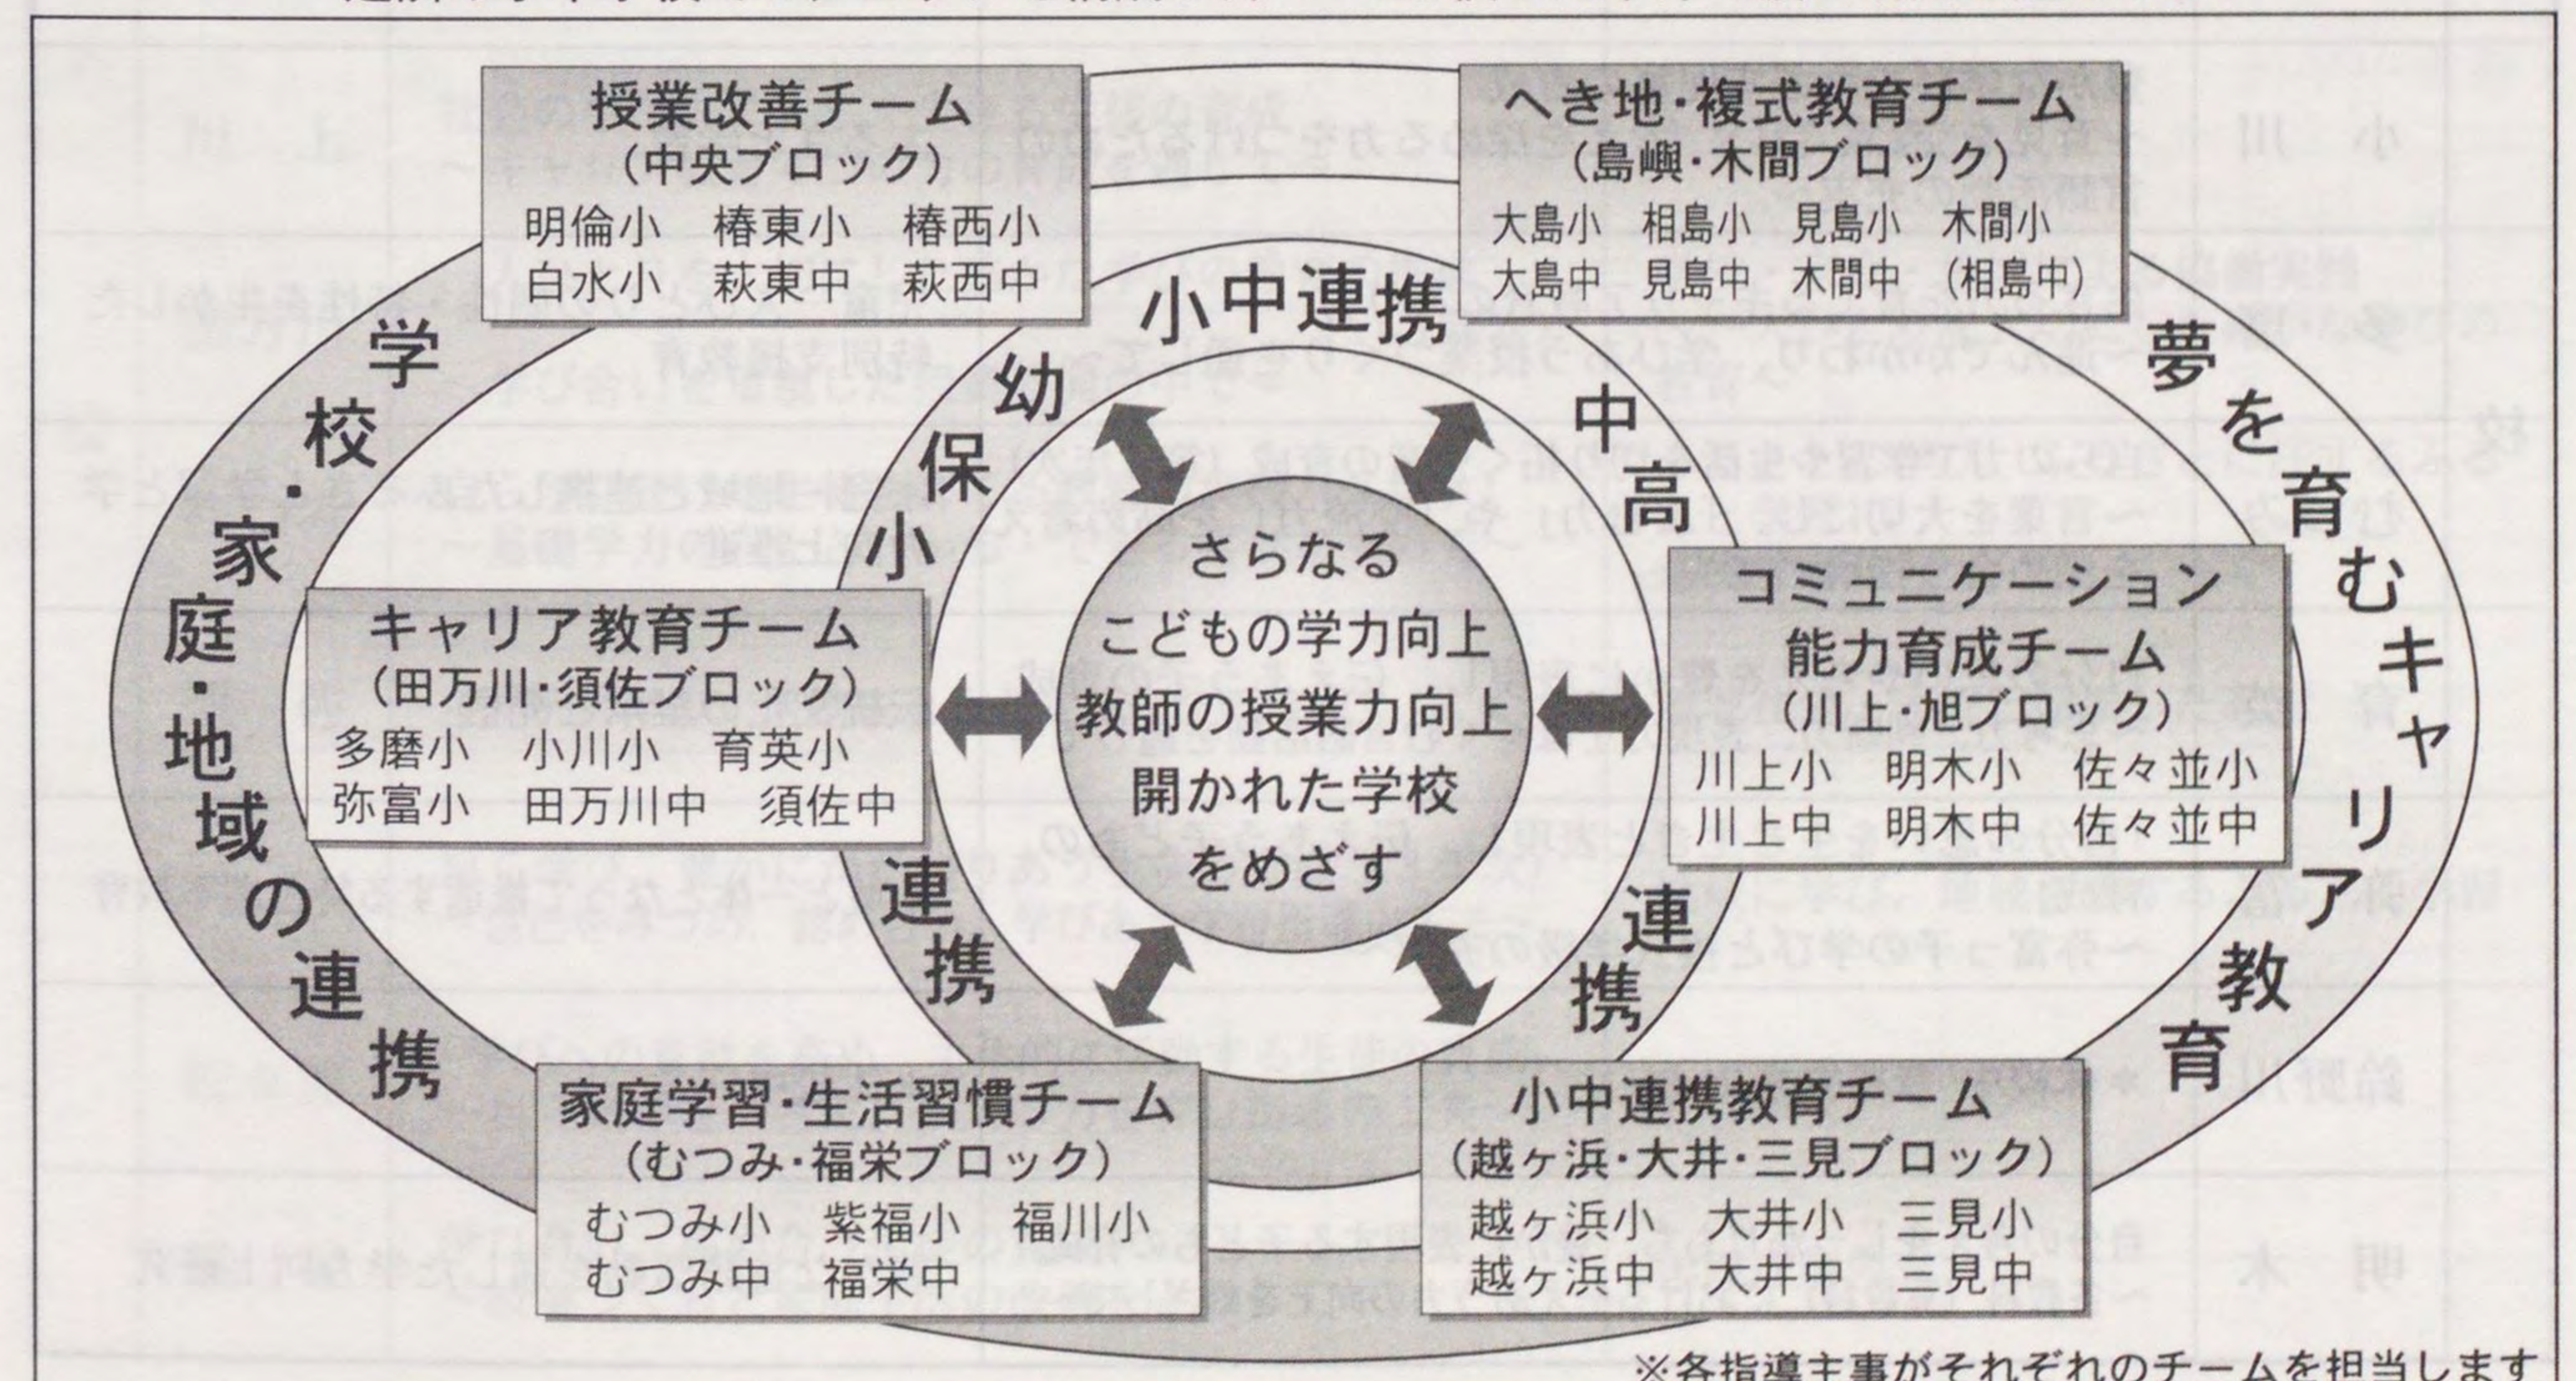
授業改善チーム
（中央ブロック）
明倫小　椿東小　椿西小
白水小　萩東中　萩西中

へき地・複式教育チーム
（島嶼・木間ブロック）
大島小　相島小　見島小　木間小
大島中　見島中　木間中　（相島中）

小中連携

学校・家庭・地域の連携

夢を育むキャリア教育

幼保小連携

中高連携

さらなる
こどもの学力向上
教師の授業力向上
開かれた学校
をめざす

キャリア教育チーム
（田万川・須佐ブロック）
多磨小　小川小　育英小
弥富小　田万川中　須佐中

コミュニケーション
能力育成チーム
（川上・旭ブロック）
川上小　明木小　佐々並小
川上中　明木中　佐々並中

家庭学習・生活習慣チーム
（むつみ・福栄ブロック）
むつみ小　紫福小　福川小
むつみ中　福栄中

小中連携教育チーム
（越ヶ浜・大井・三見ブロック）
越ヶ浜小　大井小　三見小
越ヶ浜中　大井中　三見中

※各指導主事がそれぞれのチームを担当します